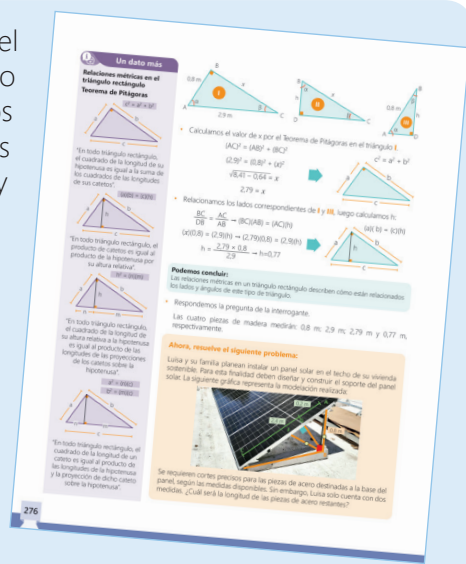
el
o
s
s
y

Un dato más

Relaciones métricas en el triángulo rectángulo
Teorema de Pitágoras

$c^2 = a^2 + b^2$

"En todo triángulo rectángulo, el cuadrado de la longitud de su hipotenusa es igual a la suma de los cuadrados de las longitudes de sus catetos".

$(a)(b) = (c)(h)$

"En todo triángulo rectángulo, el producto de catetos es igual al producto de la hipotenusa por su altura relativa".

$h^2 = (m)(n)$

"En todo triángulo rectángulo, el cuadrado de su altura relativa a la hipotenusa es igual al producto de las longitudes de las proyecciones de los catetos sobre la hipotenusa".

$a^2 = (m)(c)$
$b^2 = (n)(c)$

"En todo triángulo rectángulo, el cuadrado de la longitud de un cateto es igual al producto de las longitudes de la hipotenusa y la proyección de dicho cateto sobre la hipotenusa".

276

0,8 m
2,9 m
0,8 m
x
B
A
C
D
I
II
III

• Calculamos el valor de x por el Teorema de Pitágoras en el triángulo I.

$(AC)^2 = (AB)^2 + (BC)^2$
$(2,9)^2 = (0,8)^2 + (x)^2$
$\sqrt{8,41 - 0,64} = x$
$2,79 = x$

$c^2 = a^2 + b^2$

• Relacionamos los lados correspondientes de I y III, luego calculamos h:

$\frac{BC}{DB} = \frac{AC}{AB} \rightarrow (BC)(AB) = (AC)(h)$
$(x)(0,8) = (2,9)(h) \rightarrow (2,79)(0,8) = (2,9)(h)$
$h = \frac{2,79 \times 0,8}{2,9} \rightarrow h = 0,77$

$(a)(b) = (c)(h)$

Podemos concluir:
Las relaciones métricas en un triángulo rectángulo describen cómo están relacionados los lados y ángulos de este tipo de triángulo.

• Respondemos la pregunta de la interrogante.

Las cuatro piezas de madera medirán: 0,8 m; 2,9 m; 2,79 m y 0,77 m, respectivamente.

Ahora, resuelve el siguiente problema:

Luisa y su familia planean instalar un panel solar en el techo de su vivienda sostenible. Para esta finalidad deben diseñar y construir el soporte del panel solar. La siguiente gráfica representa la modelación realizada.

1,10 m
0,70 m

Se requieren cortes precisos para las piezas de acero destinadas a la base del panel, según las medidas disponibles. Sin embargo, Luisa solo cuenta con dos medidas. ¿Cuál será la longitud de las piezas de acero restantes?